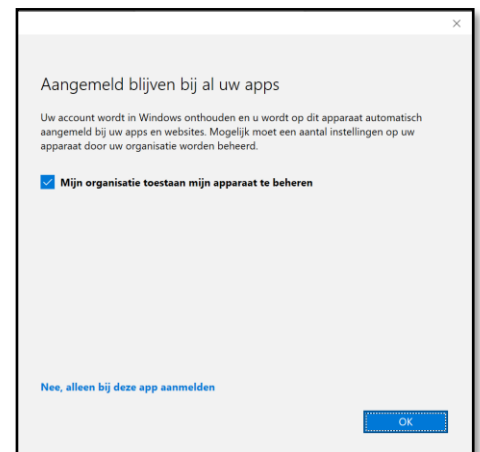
×

Aangemeld blijven bij al uw apps

Uw account wordt in Windows onthouden en u wordt op dit apparaat automatisch aangemeld bij uw apps en websites. Mogelijk moet een aantal instellingen op uw apparaat door uw organisatie worden beheerd.

Mijn organisatie toestaan mijn apparaat te beheren

Nee, alleen bij deze app aanmelden

OK